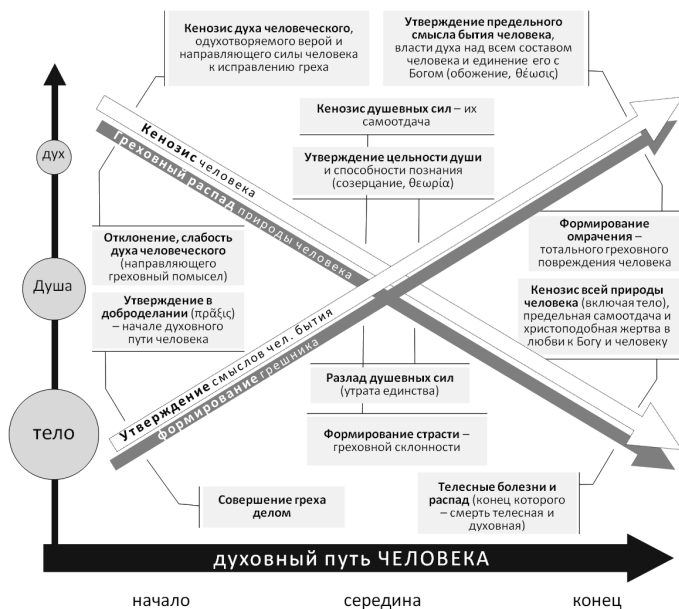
Кенозис духа человеческого, одухотворяемого верой и направляющего силы человека к исправлению греха

Утверждение предельного смысла бытия человека, власти духа над всем составом человека и единение его с Богом (обожение, θέωσις)

дух

Кенозис душевных сил – их самоотдача

Кенозис человека

Греховный распад природы человека

Утверждение цельности души и способности познания (созерцание, θεωρία)

Отклонение, слабость духа человеческого (направляющего греховный помысел)

Формирование омрачения – тотального греховного повреждения человека

Душа

Утверждение в доброделании (πρᾶξις) – начале духовного пути человека

Кенозис всей природы человека (включая тело), предельная самоотдача и христоподобная жертва в любви к Богу и человеку

Утверждение смыслов чел. бытия

Формирование грешника

Разлад душевных сил (утрата единства)

тело

Формирование страсти – греховной склонности

Телесные болезни и распад (конец которого – смерть телесная и духовная)

Совершение греха делом

духовный путь ЧЕЛОВЕКА

начало

середина

конец